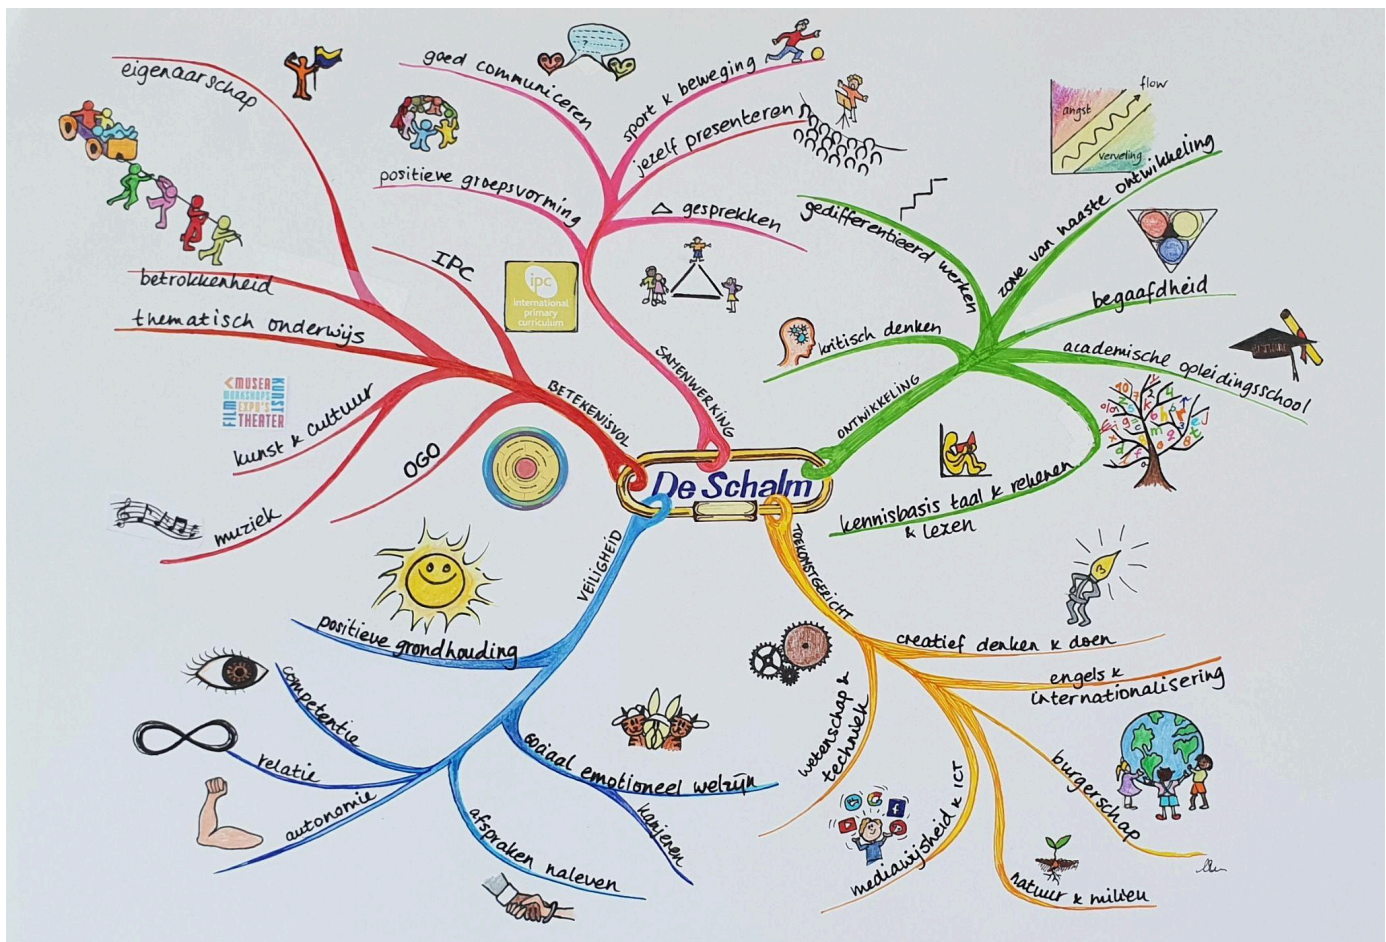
De Schalm

BETEKENISVOL
eigenaarschap
betrokkenheid
thematisch onderwijs
IPC
ipc international primary curriculum
kunst & cultuur
MUSEA WORKSHOPS EXPO'S THEATER FILM KUNST
OGO
muziek

SAMENWERKING
goed communiceren
sport & beweging
jezelf presenteren
positieve groepsvorming
△ gesprekken

ONTWIKKELING
gedifferentieerd werken
zone van naaste ontwikkeling
angst
flow
verveling
begaafdheid
kritisch denken
academische opleidingsschool
kennisbasis taal & rekenen & lezen

VEILIGHEID
positieve grondhouding
competentie
relatie
autonomie
sociaal emotioneel welzijn
kanjers
afspraken naleven

TOEKOMSTGERICHT
creatief denken & doen
wetenschap & techniek
engels & internationalisering
burgerschap
mediawijsheid & ICT
natuur & milieu